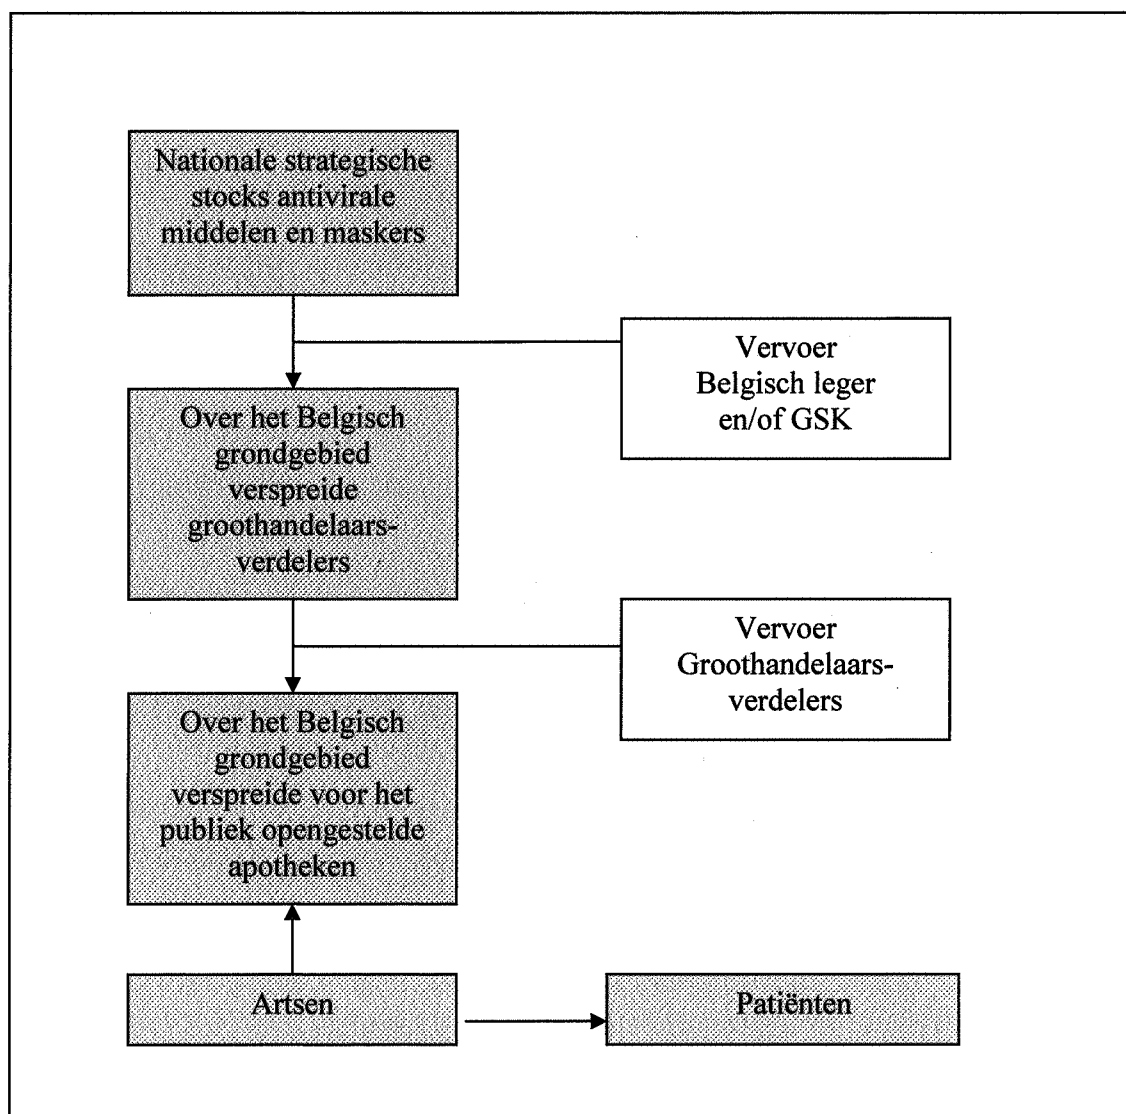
Nationale strategische stocks antivirale middelen en maskers

Vervoer Belgisch leger en/of GSK

Over het Belgisch grondgebied verspreide groothandelaars-verdelers

Vervoer Groothandelaars-verdelers

Over het Belgisch grondgebied verspreide voor het publiek opengestelde apotheken

Artsen

Patiënten